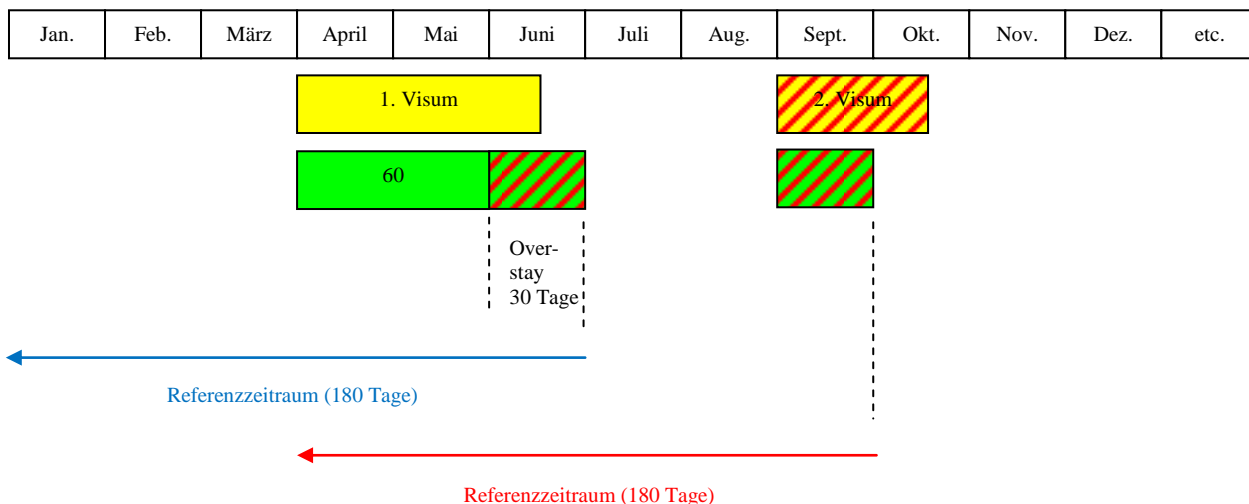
| Jan. | Feb. | März | April | Mai | Juni | Juli | Aug. | Sept. | Okt. | Nov. | Dez. | etc. |
|---|---|---|---|---|---|---|---|---|---|---|---|---|

1. Visum

2. Visum

60

Overstay 30 Tage

Referenzzeitraum (180 Tage)

Referenzzeitraum (180 Tage)